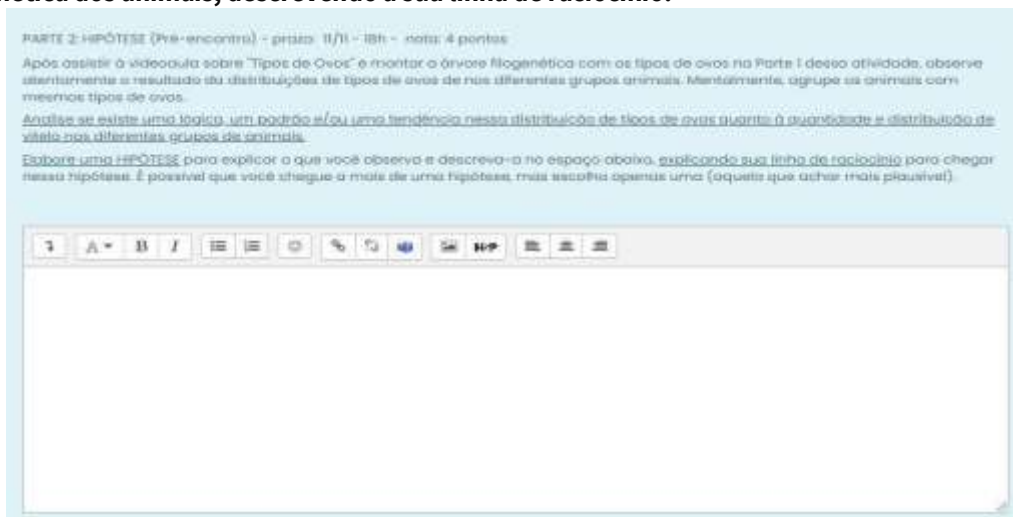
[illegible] dos animais, descrevendo a sua linha de raciocínio.

PARTE 2: HIPÓTESE (Pré-encontro) - prazo: 11/11 - 18h - nota: 4 pontos

Após assistir à videoaula sobre "Tipos de Ovos" e montar a árvore filogenética com os tipos de ovos na Parte 1 desse atividade, observe atentamente o resultado da distribuições de tipos de ovos de nos diferentes grupos animais. Mentalmente, agrupe os animais com mesmos tipos de ovos.

Analise se existe uma lógica, um padrão e/ou uma tendência nessa distribuição de tipos de ovos quanto à quantidade e distribuição de vitelo nos diferentes grupos de animais.

Elabore uma HIPÓTESE para explicar o que você observa e descreva-a no espaço abaixo, explicando sua linha de raciocínio para chegar nessa hipótese. É possível que você chegue a mais de uma hipótese, mas escolha apenas uma (aquela que achar mais plausível).

A B I